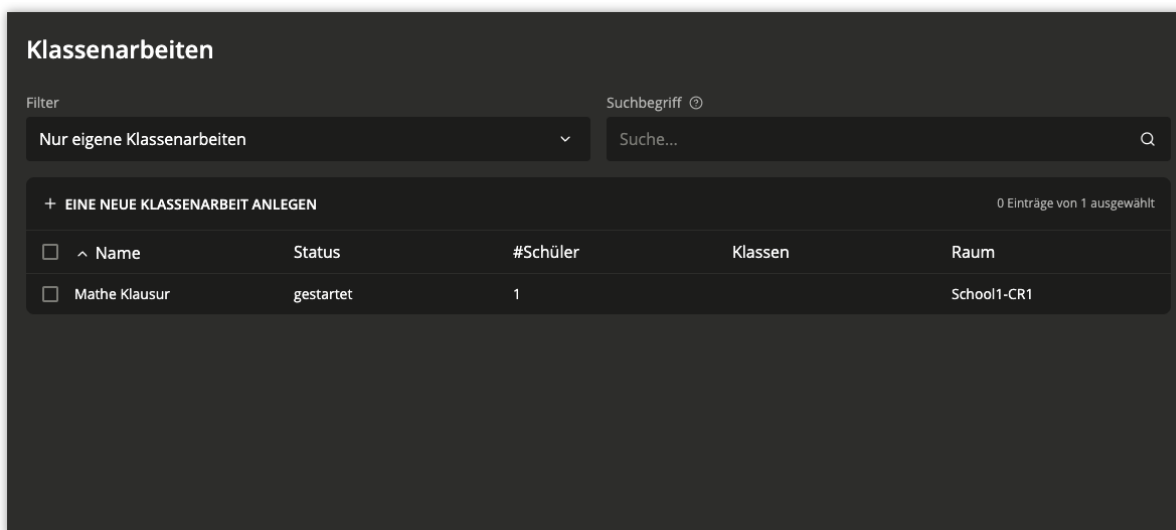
Klassenarbeiten

Filter

Nur eigene Klassenarbeiten

Suchbegriff

Suche...

+ EINE NEUE KLASSENARBEIT ANLEGEN

0 Einträge von 1 ausgewählt

| Name | Status | #Schüler | Klassen | Raum |
|---|---|---|---|---|
| Mathe Klausur | gestartet | 1 | | School1-CR1 |